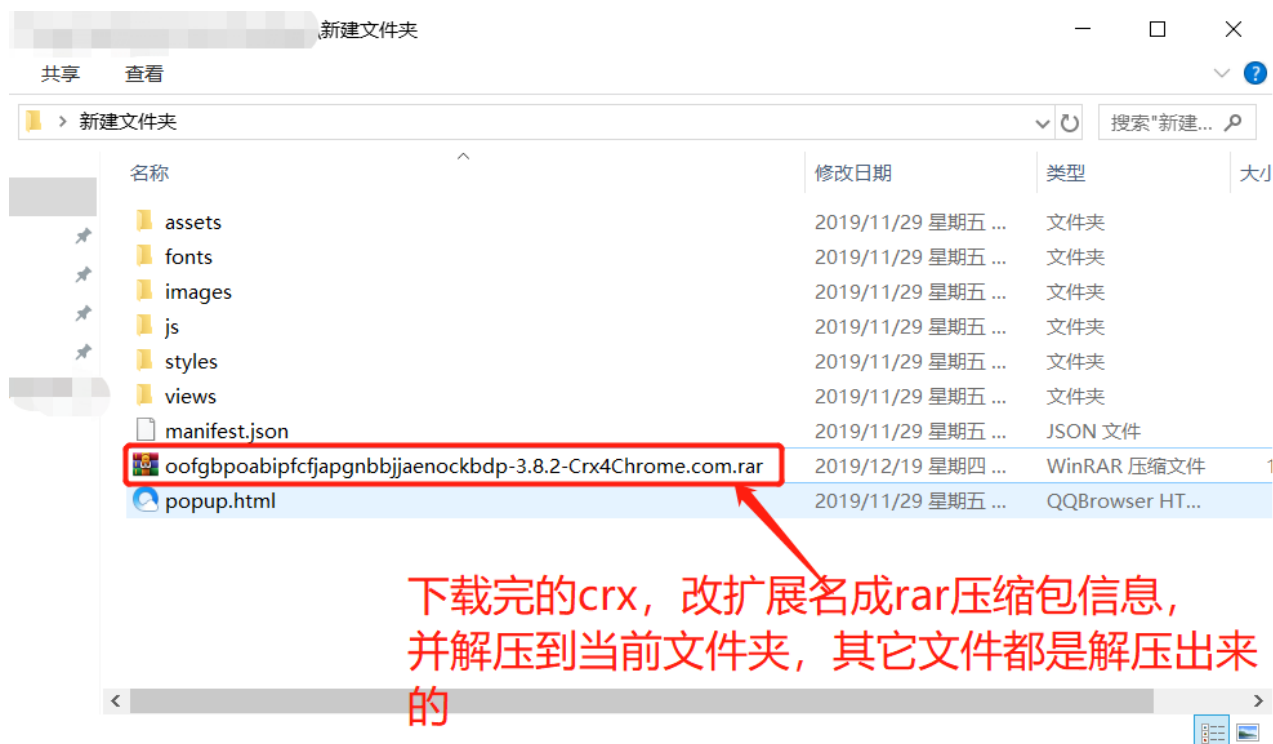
新建文件夹

共享 查看

新建文件夹

搜索"新建...

| 名称 | 修改日期 | 类型 | 大小 |
|---|---|---|---|
| assets | 2019/11/29 星期五 ... | 文件夹 | |
| fonts | 2019/11/29 星期五 ... | 文件夹 | |
| images | 2019/11/29 星期五 ... | 文件夹 | |
| js | 2019/11/29 星期五 ... | 文件夹 | |
| styles | 2019/11/29 星期五 ... | 文件夹 | |
| views | 2019/11/29 星期五 ... | 文件夹 | |
| manifest.json | 2019/11/29 星期五 ... | JSON 文件 | |
| oofgbpoabipfcfjapgnbbjjaenockbdp-3.8.2-Crx4Chrome.com.rar | 2019/12/19 星期四 ... | WinRAR 压缩文件 | 1 |
| popup.html | 2019/11/29 星期五 ... | QQBrowser HT... | |

下载完的crx，改扩展名成rar压缩包信息，并解压到当前文件夹，其它文件都是解压出来的